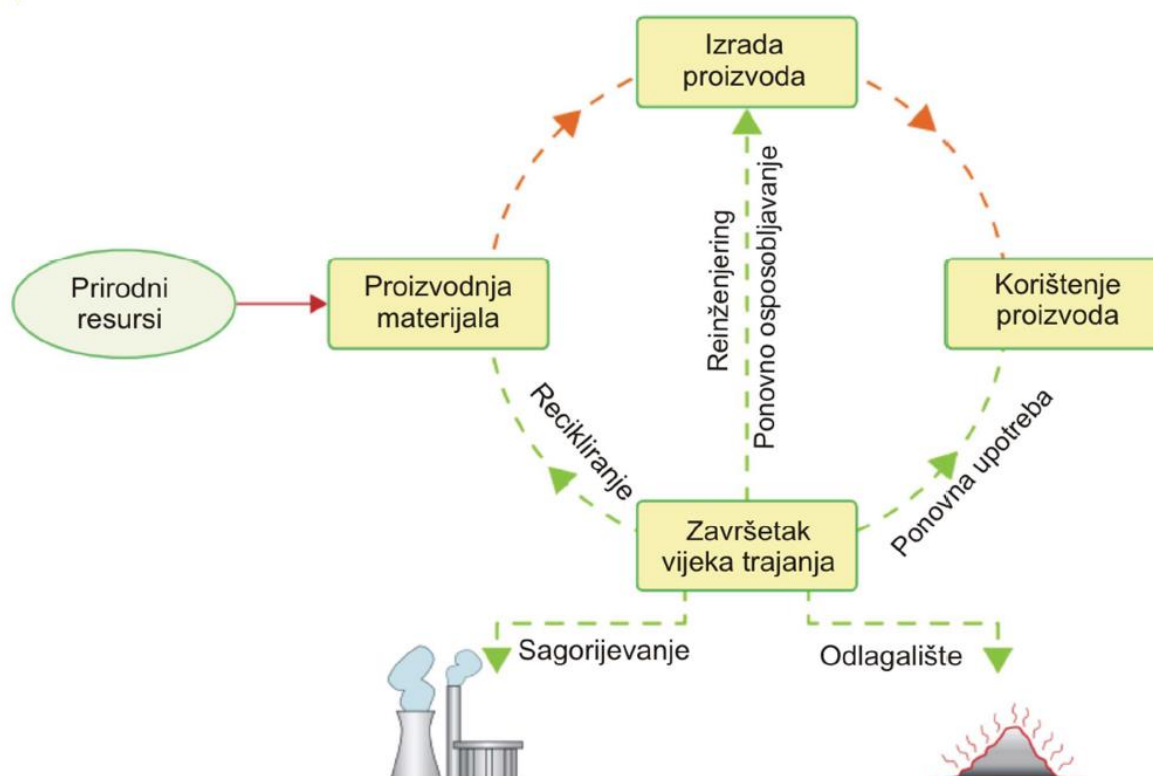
Izrada proizvoda

Prirodni resursi

Proizvodnja materijala

Reinženjering

Ponovno osposobljavanje

Korištenje proizvoda

Recikliranje

Ponovna upotreba

Završetak vijeka trajanja

Sagorijevanje

Odlagalište